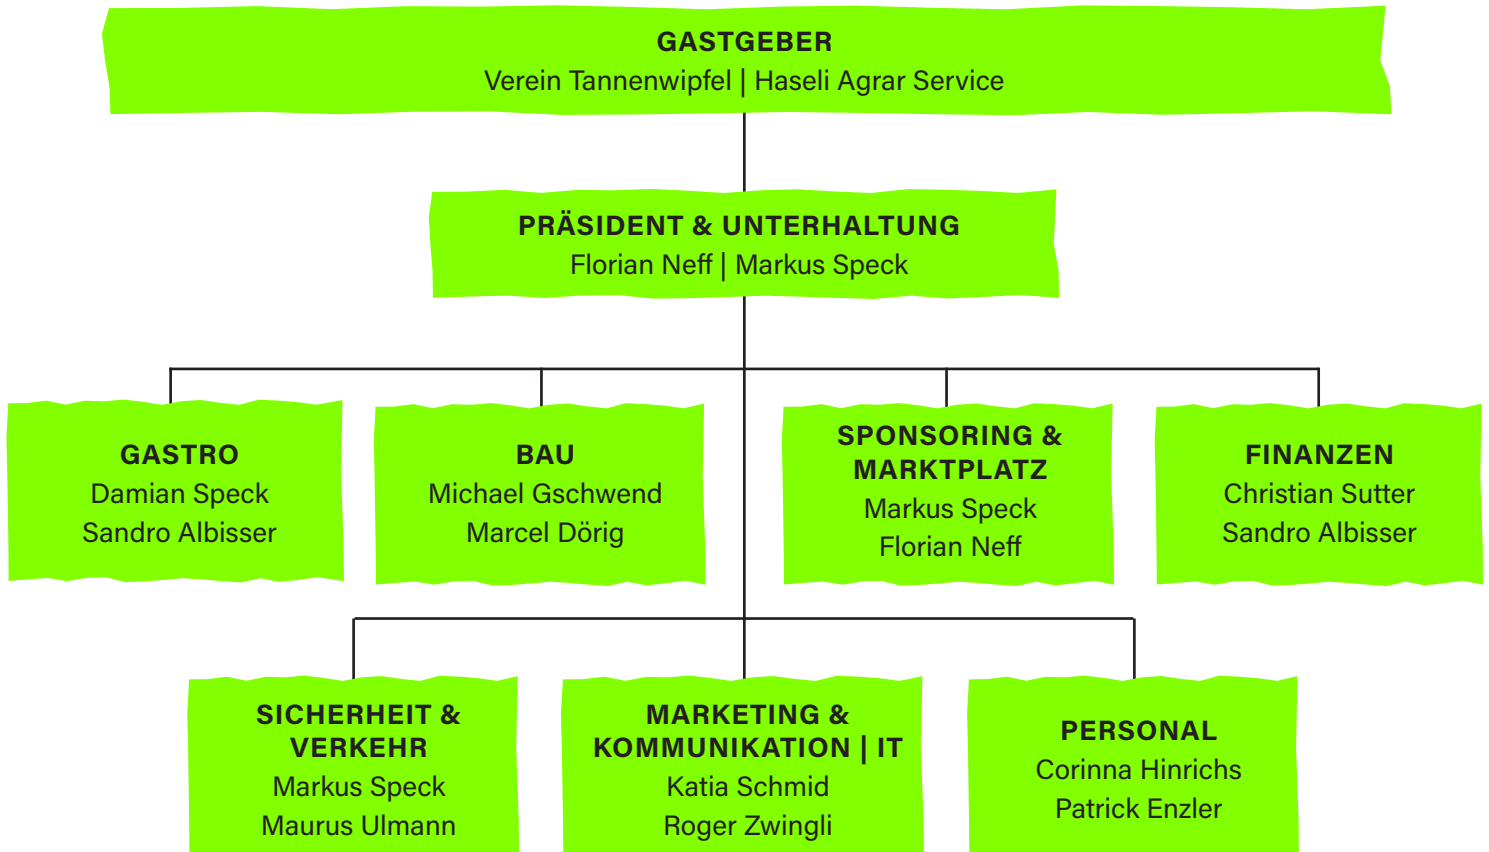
GASTGEBER
Verein Tannenwipfel | Haseli Agrar Service

PRÄSIDENT & UNTERHALTUNG
Florian Neff | Markus Speck

GASTRO
Damian Speck
Sandro Albisser

BAU
Michael Gschwend
Marcel Dörig

SPONSORING & MARKTPLATZ
Markus Speck
Florian Neff

FINANZEN
Christian Sutter
Sandro Albisser

SICHERHEIT & VERKEHR
Markus Speck
Maurus Ulmann

MARKETING & KOMMUNIKATION | IT
Katia Schmid
Roger Zwingli

PERSONAL
Corinna Hinrichs
Patrick Enzler